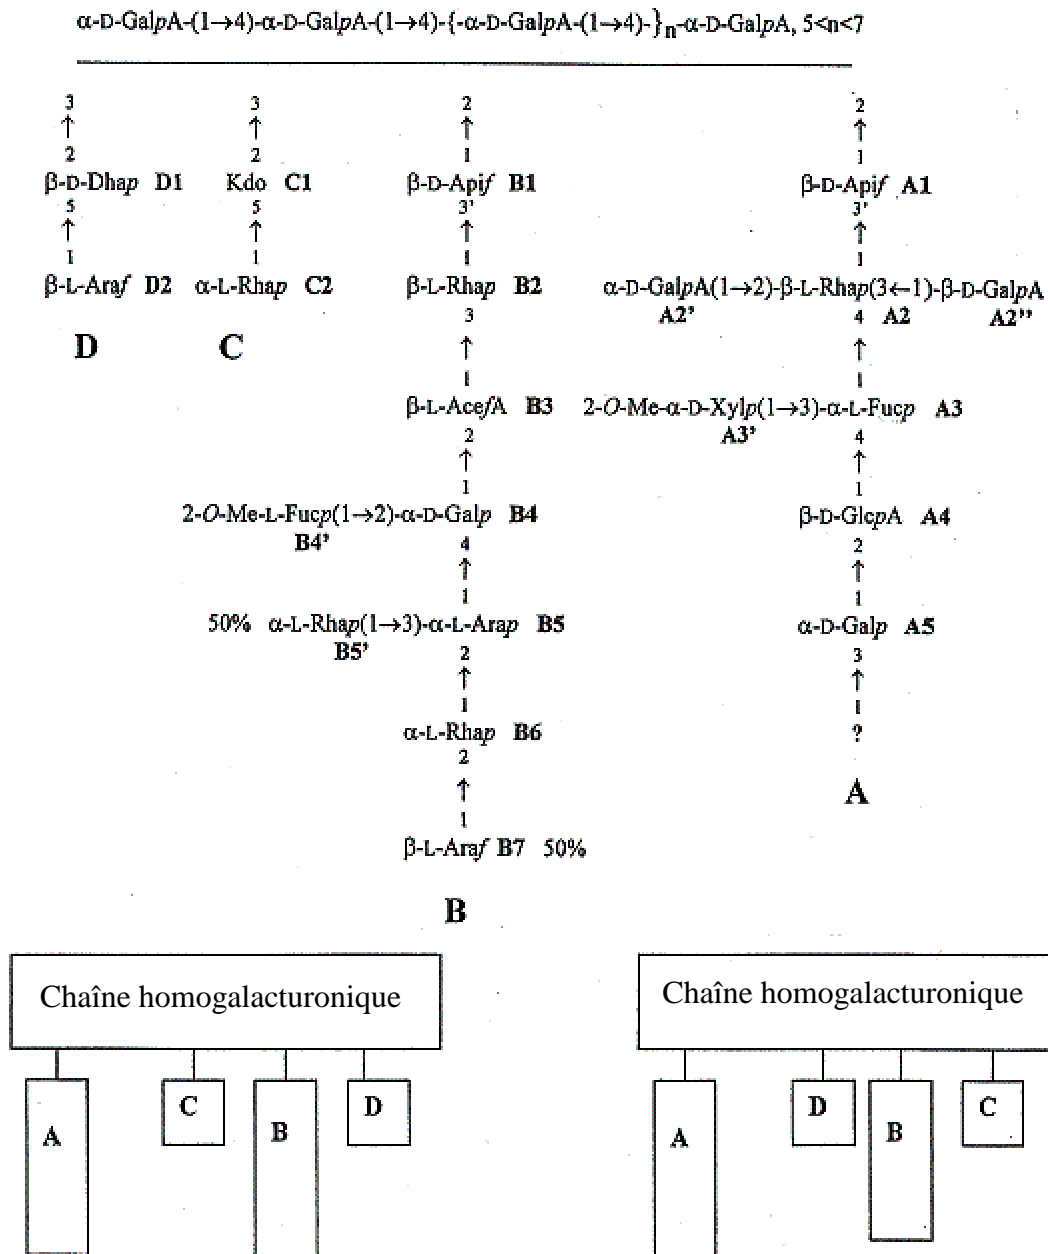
α-D-Gal*p*A-(1→4)-α-D-Gal*p*A-(1→4)-{-α-D-Gal*p*A-(1→4)-}$_n$-α-D-Gal*p*A, 5<n<7

3
↑
2
β-D-Dha*p* D1
5
↑
1
β-L-Ara*f* D2

D

3
↑
2
Kdo C1
5
↑
1
α-L-Rha*p* C2

C

2
↑
1
β-D-Api*f* B1
3'
↑
1
β-L-Rha*p* B2
3
↑
1
β-L-Ace*f*A B3
2
↑
1
2-*O*-Me-L-Fuc*p*(1→2)-α-D-Gal*p* B4
B4'
4
↑
1
50% α-L-Rha*p*(1→3)-α-L-Ara*p* B5
B5'
2
↑
1
α-L-Rha*p* B6
2
↑
1
β-L-Ara*f* B7 50%

B

2
↑
1
β-D-Api*f* A1
3'
↑
1
α-D-Gal*p*A(1→2)-β-L-Rha*p*(3←1)-β-D-Gal*p*A
A2' 4 A2 A2''
↑
1
2-*O*-Me-α-D-Xyl*p*(1→3)-α-L-Fuc*p* A3
A3'
4
↑
1
β-D-Glc*p*A A4
2
↑
1
α-D-Gal*p* A5
3
↑
1
?

A

Chaîne homogalacturonique

A C B D

Chaîne homogalacturonique

A D B C